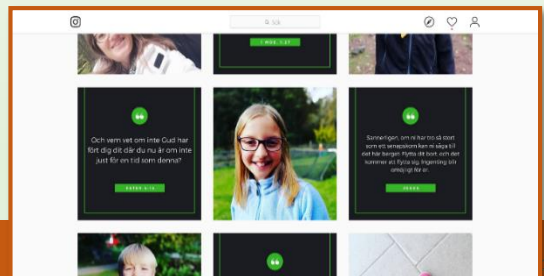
Sök

1 MOS. 1:27

Och vem vet om inte Gud har fört dig dit där du nu är om inte just för en tid som denna?

ESTER 4:14

Sannerligen, om ni har tro så stort som ett senapskorn kan ni säga till det här berget: Flytta dit bort, och det kommer att flytta sig. Ingenting blir omöjligt för er.

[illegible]